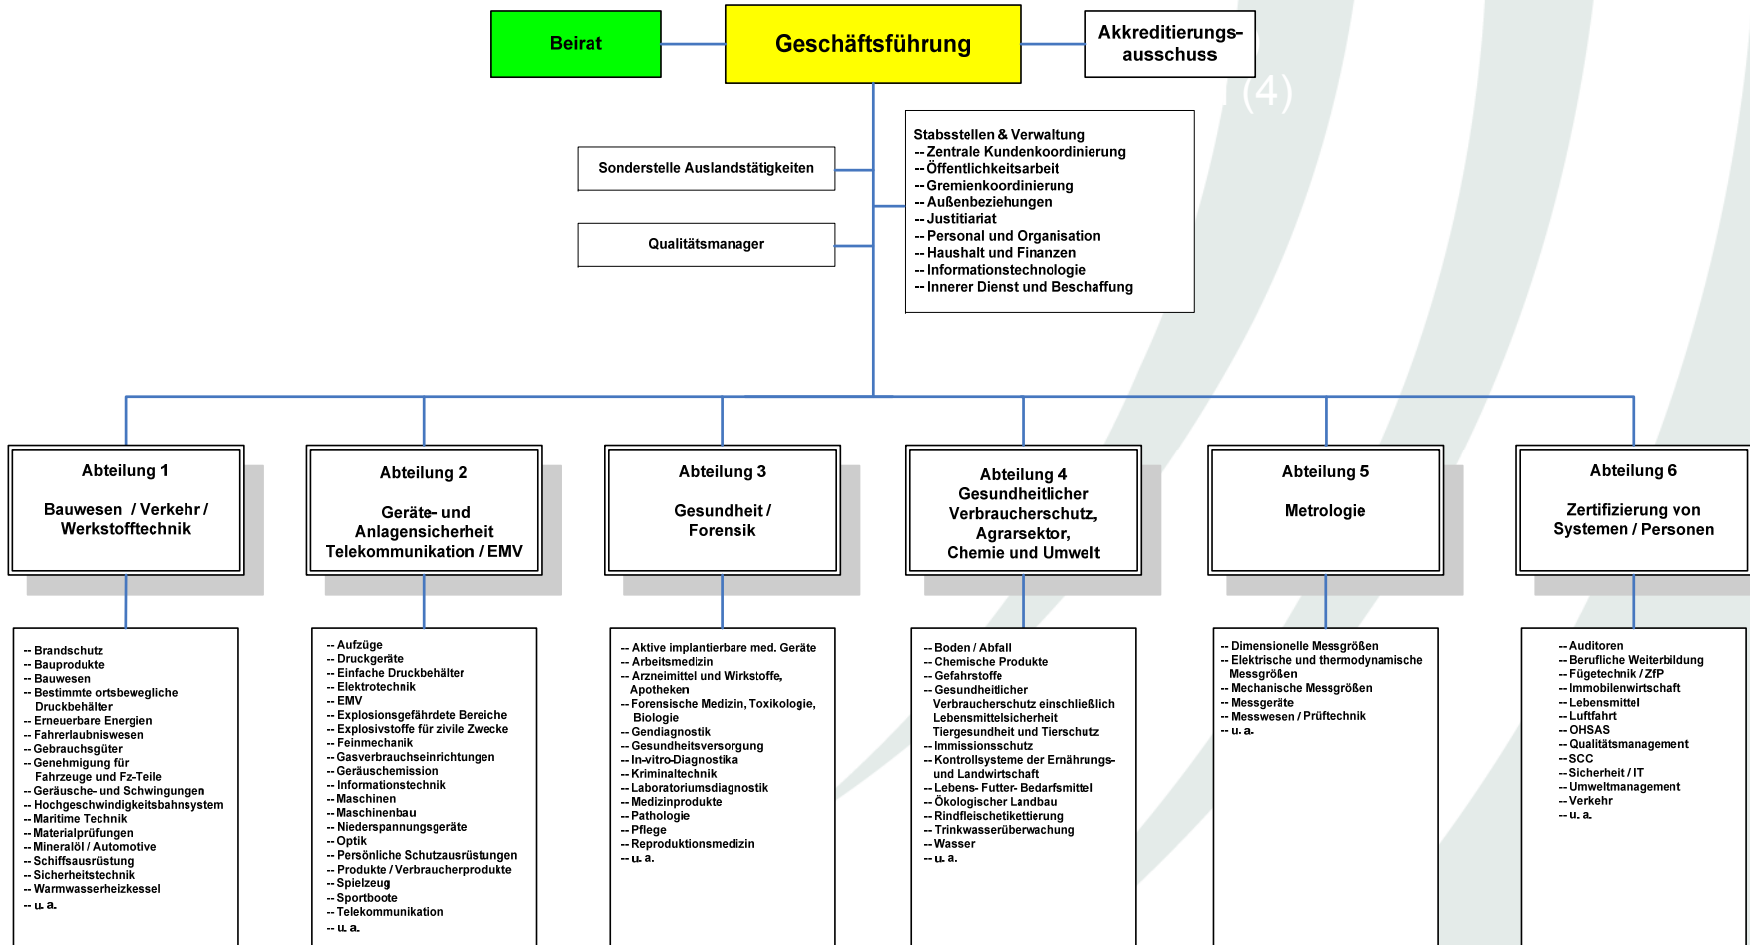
Beirat

Geschäftsführung

Akkreditierungsausschuss

(4)

Sonderstelle Auslandstätigkeiten

Qualitätsmanager

Stabsstellen & Verwaltung
-- Zentrale Kundenkoordinierung
-- Öffentlichkeitsarbeit
-- Gremienkoordinierung
-- Außenbeziehungen
-- Justitiariat
-- Personal und Organisation
-- Haushalt und Finanzen
-- Informationstechnologie
-- Innerer Dienst und Beschaffung

Abteilung 1

Bauwesen / Verkehr / Werkstofftechnik

Abteilung 2

Geräte- und Anlagensicherheit Telekommunikation / EMV

Abteilung 3

Gesundheit / Forensik

Abteilung 4
Gesundheitlicher Verbraucherschutz, Agrarsektor, Chemie und Umwelt

Abteilung 5

Metrologie

Abteilung 6

Zertifizierung von Systemen / Personen

-- Brandschutz
-- Bauprodukte
-- Bauwesen
-- Bestimmte ortsbewegliche Druckbehälter
-- Erneuerbare Energien
-- Fahrerlaubniswesen
-- Gebrauchsgüter
-- Genehmigung für Fahrzeuge und Fz-Teile
-- Geräusche- und Schwingungen
-- Hochgeschwindigkeitsbahnsystem
-- Maritime Technik
-- Materialprüfungen
-- Mineralöl / Automotive
-- Schiffsausrüstung
-- Sicherheitstechnik
-- Warmwasserheizkessel
-- u. a.

-- Aufzüge
-- Druckgeräte
-- Einfache Druckbehälter
-- Elektrotechnik
-- EMV
-- Explosionsgefährdete Bereiche
-- Explosivstoffe für zivile Zwecke
-- Feinmechanik
-- Gasverbrauchseinrichtungen
-- Geräuschemission
-- Informationstechnik
-- Maschinen
-- Maschinenbau
-- Niederspannungsgeräte
-- Optik
-- Persönliche Schutzausrüstungen
-- Produkte / Verbraucherprodukte
-- Spielzeug
-- Sportboote
-- Telekommunikation
-- u. a.

-- Aktive implantierbare med. Geräte
-- Arbeitsmedizin
-- Arzneimittel und Wirkstoffe, Apotheken
-- Forensische Medizin, Toxikologie, Biologie
-- Gendiagnostik
-- Gesundheitsversorgung
-- In-vitro-Diagnostika
-- Kriminaltechnik
-- Laboratoriumsdiagnostik
-- Medizinprodukte
-- Pathologie
-- Pflege
-- Reproduktionsmedizin
-- u. a.

-- Boden / Abfall
-- Chemische Produkte
-- Gefahrstoffe
-- Gesundheitlicher Verbraucherschutz einschließlich Lebensmittelsicherheit Tiergesundheit und Tierschutz
-- Immissionsschutz
-- Kontrollsysteme der Ernährungs- und Landwirtschaft
-- Lebens- Futter- Bedarfsmittel
-- Ökologischer Landbau
-- Rindfleischetikettierung
-- Trinkwasserüberwachung
-- Wasser
-- u. a.

-- Dimensionelle Messgrößen
-- Elektrische und thermodynamische Messgrößen
-- Mechanische Messgrößen
-- Messgeräte
-- Messwesen / Prüftechnik
-- u. a.

-- Auditoren
-- Berufliche Weiterbildung
-- Fügetechnik / ZfP
-- Immobilienwirtschaft
-- Lebensmittel
-- Luftfahrt
-- OHSAS
-- Qualitätsmanagement
-- SCC
-- Sicherheit / IT
-- Umweltmanagement
-- Verkehr
-- u. a.